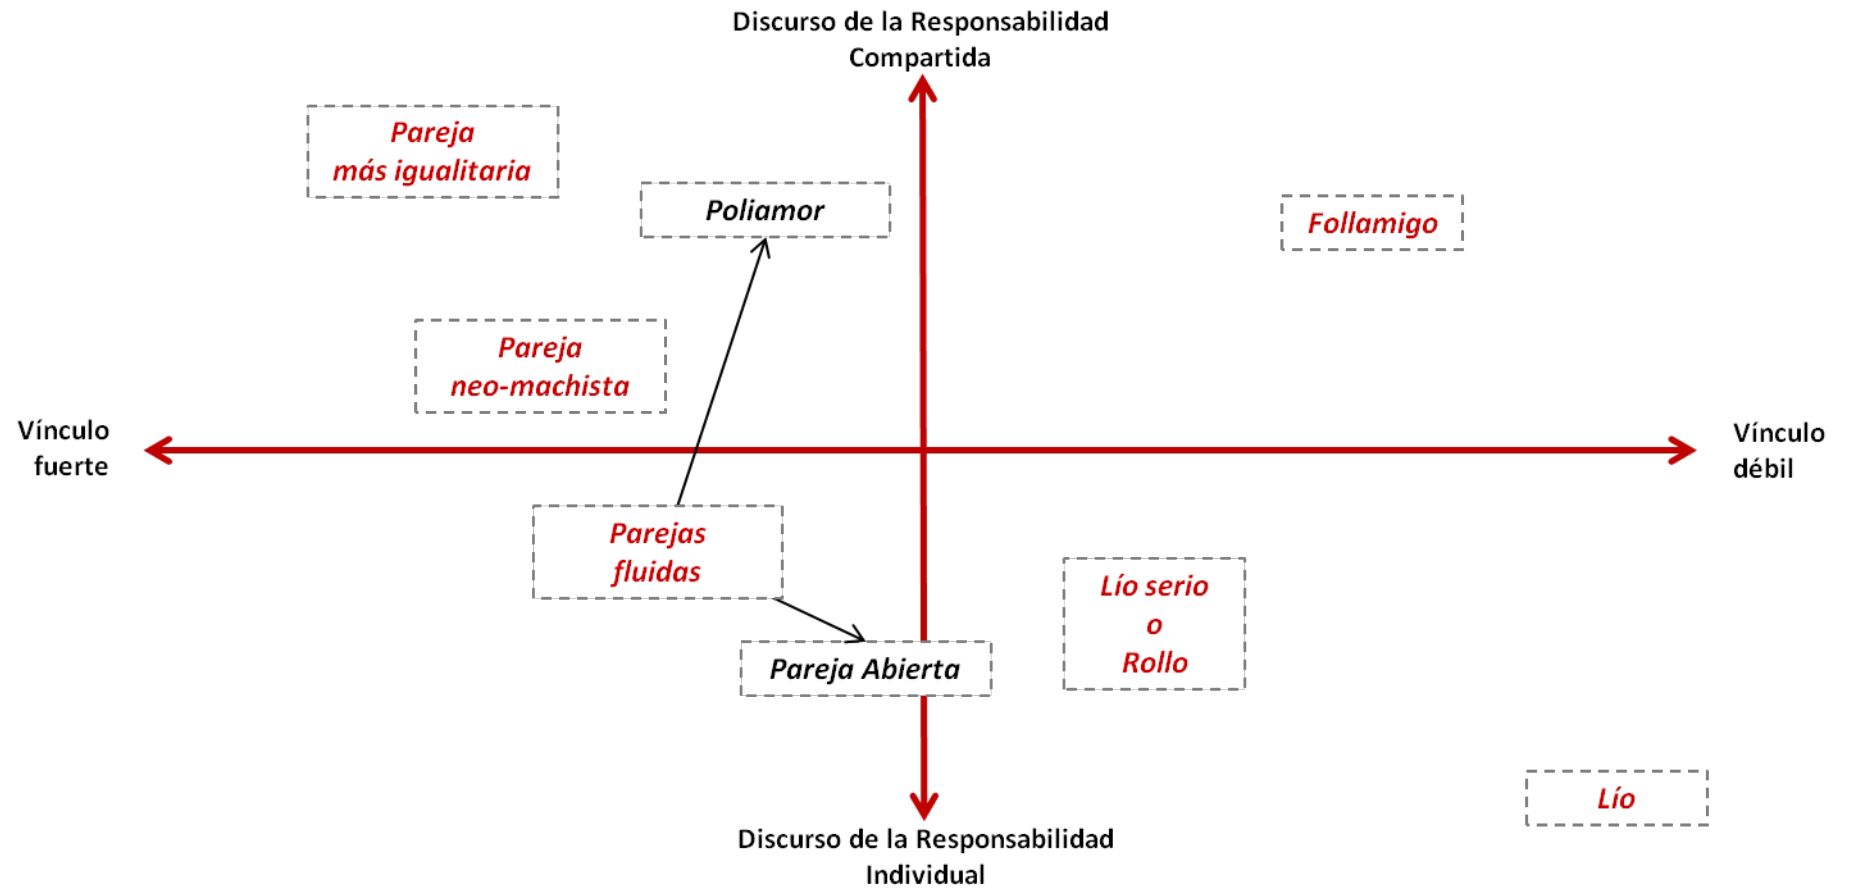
Discurso de la Responsabilidad Compartida

Pareja más igualitaria

Poliamor

Follamigo

Pareja neo-machista

Vínculo fuerte

Vínculo débil

Parejas fluidas

Lío serio o Rollo

Pareja Abierta

Lío

Discurso de la Responsabilidad Individual